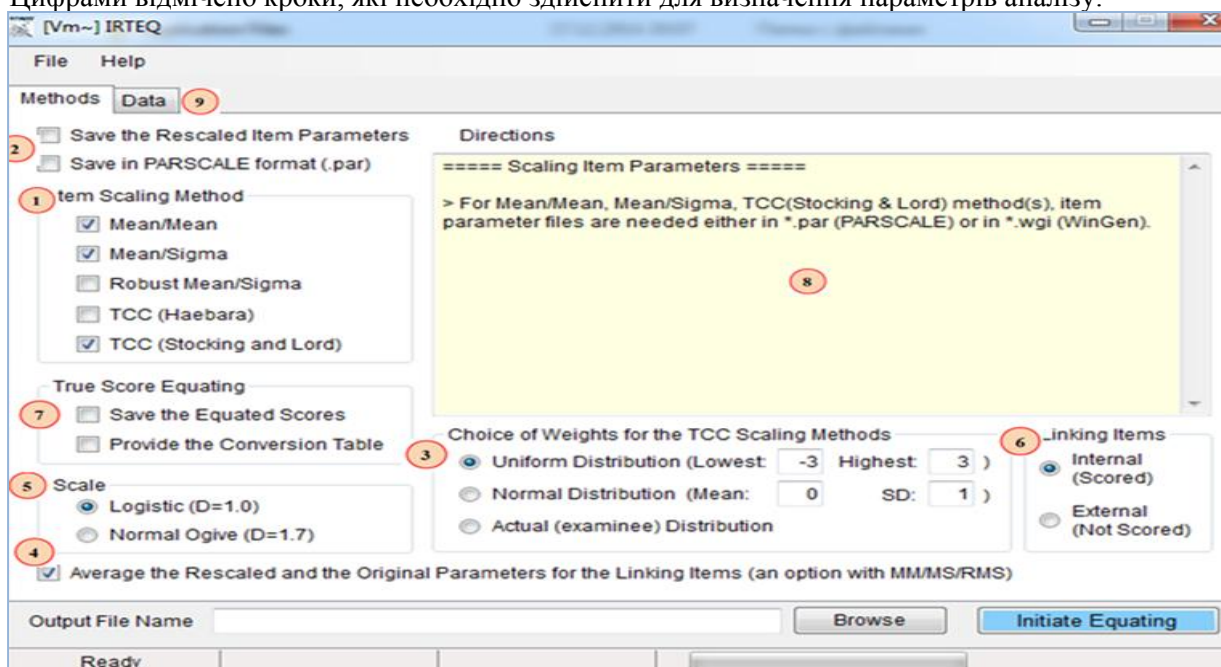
Цифрами відмічено кроки, які необхідно здійснити для визначення параметрів аналізу:

[Vm~] IRTEQ

File Help

Methods Data 9

Save the Rescaled Item Parameters

2 Save in PARSCALE format (.par)

1 Item Scaling Method

Mean/Mean

Mean/Sigma

Robust Mean/Sigma

TCC (Haebara)

TCC (Stocking and Lord)

True Score Equating

7 Save the Equated Scores

Provide the Conversion Table

5 Scale

Logistic (D=1.0)

Normal Ogive (D=1.7)

Directions

===== Scaling Item Parameters =====

> For Mean/Mean, Mean/Sigma, TCC(Stocking & Lord) method(s), item parameter files are needed either in *.par (PARSCALE) or in *.wgi (WinGen).

8

3 Choice of Weights for the TCC Scaling Methods

Uniform Distribution (Lowest: -3 Highest: 3 )

Normal Distribution (Mean: 0 SD: 1 )

Actual (examinee) Distribution

6 Linking Items

Internal (Scored)

External (Not Scored)

4

Average the Rescaled and the Original Parameters for the Linking Items (an option with MM/MS/RMS)

Output File Name

Browse

Initiate Equating

Ready